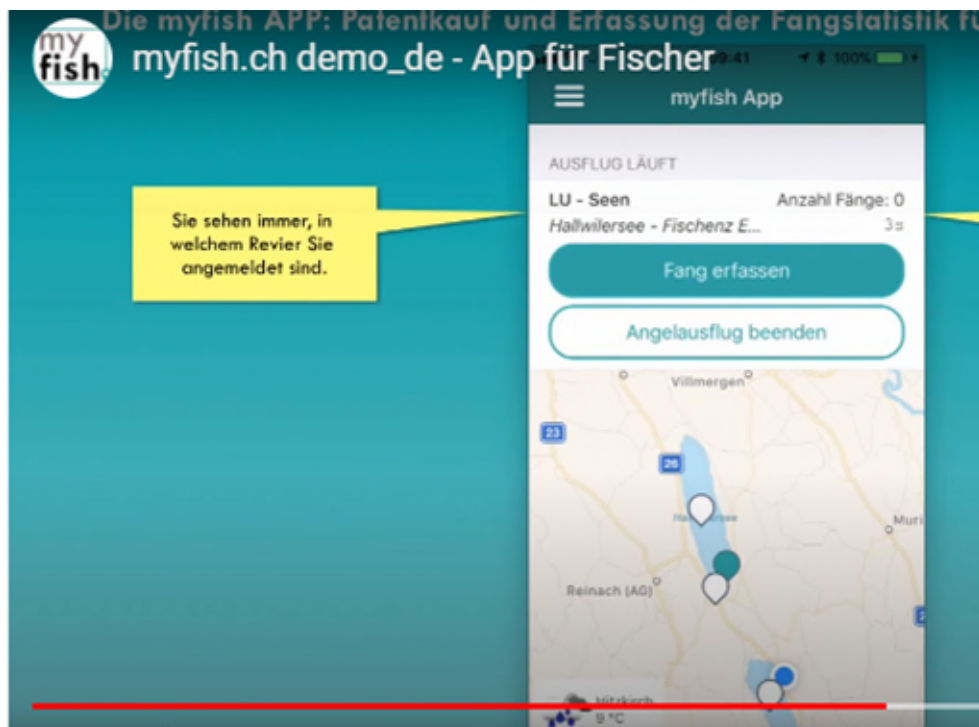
Die myfish APP: Patentkauf und Erfassung der Fangstatistik fü

my fish

myfish.ch demo_de - App für Fischer

9:41 100%

myfish App

AUSFLUG LÄUFT

LU - Seen

Anzahl Fänge: 0

Hallwilersee - Fischenz E...

3s

Fang erfassen

Angelausflug beenden

Sie sehen immer, in welchem Revier Sie angemeldet sind.

Villmergen

23

26

Hallwilersee

Muri

Reinach (AG)

Hitzkirch

9 °C